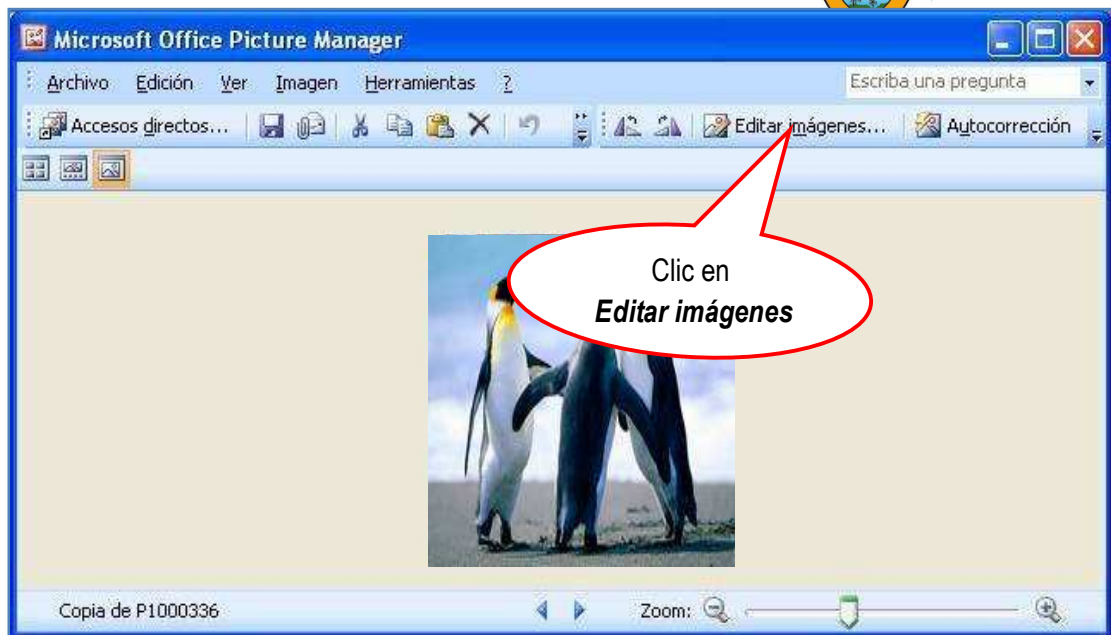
Microsoft Office Picture Manager

Archivo Edición Ver Imagen Herramientas ?

Escriba una pregunta

Accesos directos... Editar imágenes... Autocorrección

Clic en
**Editar imágenes**

Copia de P1000336

Zoom: